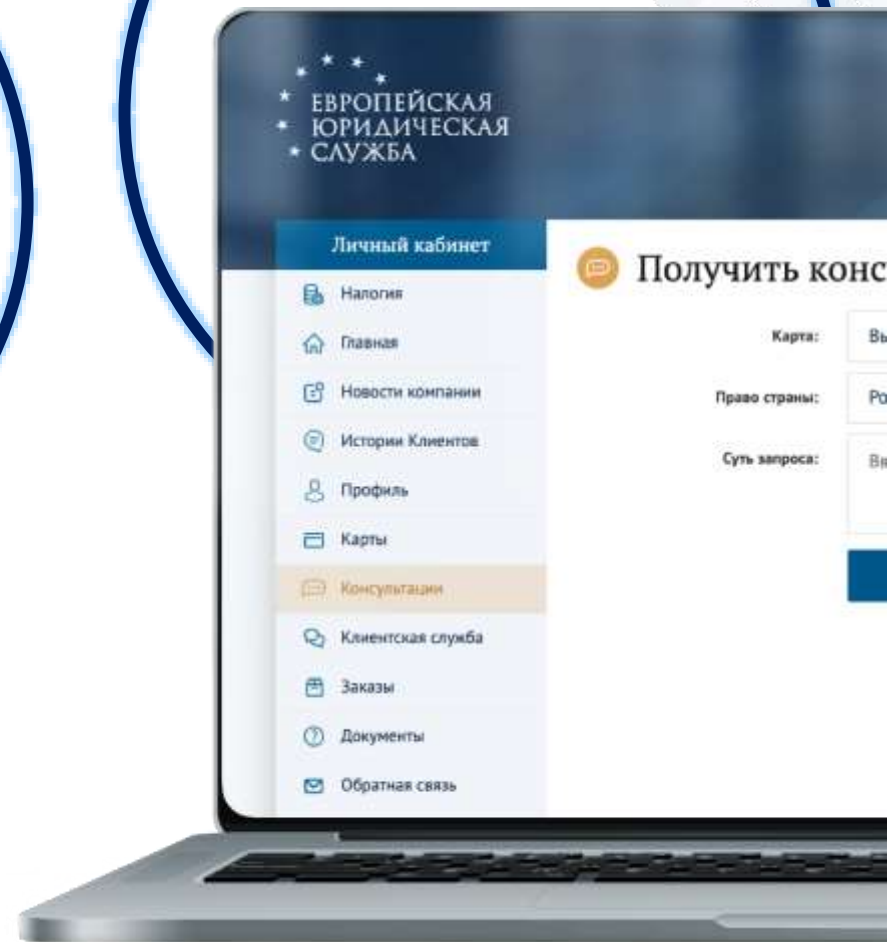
ЕВРОПЕЙСКАЯ ЮРИДИЧЕСКАЯ СЛУЖБА

Личный кабинет

Налоги
Главная
Новости компании
Истории Клиентов
Профиль
Карты
Консультации
Клиентская служба
Заказы
Документы
Обратная связь

Получить конс

Карта: Вы

Право страны: Ро

Суть запроса: Вв